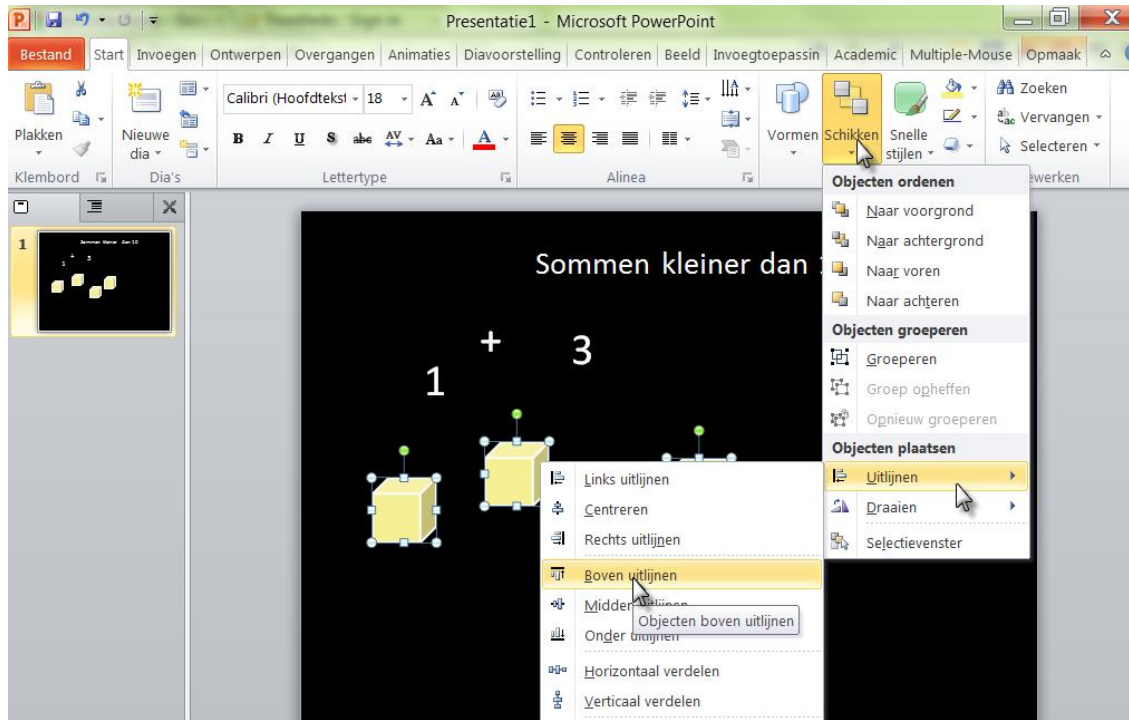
Presentatie1 - Microsoft PowerPoint

Bestand | Start | Invoegen | Ontwerpen | Overgangen | Animaties | Diavoorstelling | Controleren | Beeld | Invoegtoepassin | Academic | Multiple-Mouse | Opmaak

Plakken | Nieuwe dia | Calibri (Hoofdtekst | 18 | Vormen | Schikken | Snelle stijlen | Zoeken | Vervangen | Selecteren

Klembord | Dia's | Lettertype | Alinea | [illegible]ewerken

1

Sommen kleiner dan 10

Sommen kleiner dan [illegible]

1 + 3

Objecten ordenen
Naar voorgrond
Naar achtergrond
Naar voren
Naar achteren
Objecten groeperen
Groeperen
Groep opheffen
Opnieuw groeperen
Objecten plaatsen
Uitlijnen
Draaien
Selectievenster

Links uitlijnen
Centreren
Rechts uitlijnen
Boven uitlijnen
Midden uitlijnen
Onder uitlijnen
Horizontaal verdelen
Verticaal verdelen

Objecten boven uitlijnen